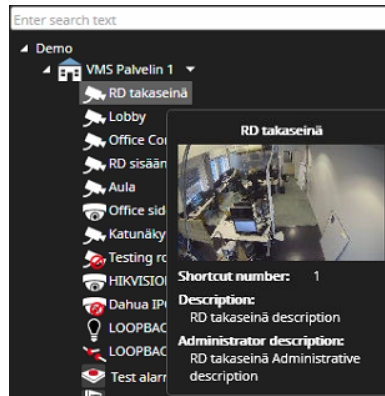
Enter search text

Demo
VMS Palvelin 1
RD takaseinä
Lobby
Office Cor
RD sisään
Aula
Office sid
Katunäky
Testing ro
HIKVISION
Dahua IP
LOOPBAC
LOOPBAC
Test alarm

RD takaseinä
Shortcut number: 1
Description:
RD takaseinä description
Administrator description:
RD takaseinä Administrative description